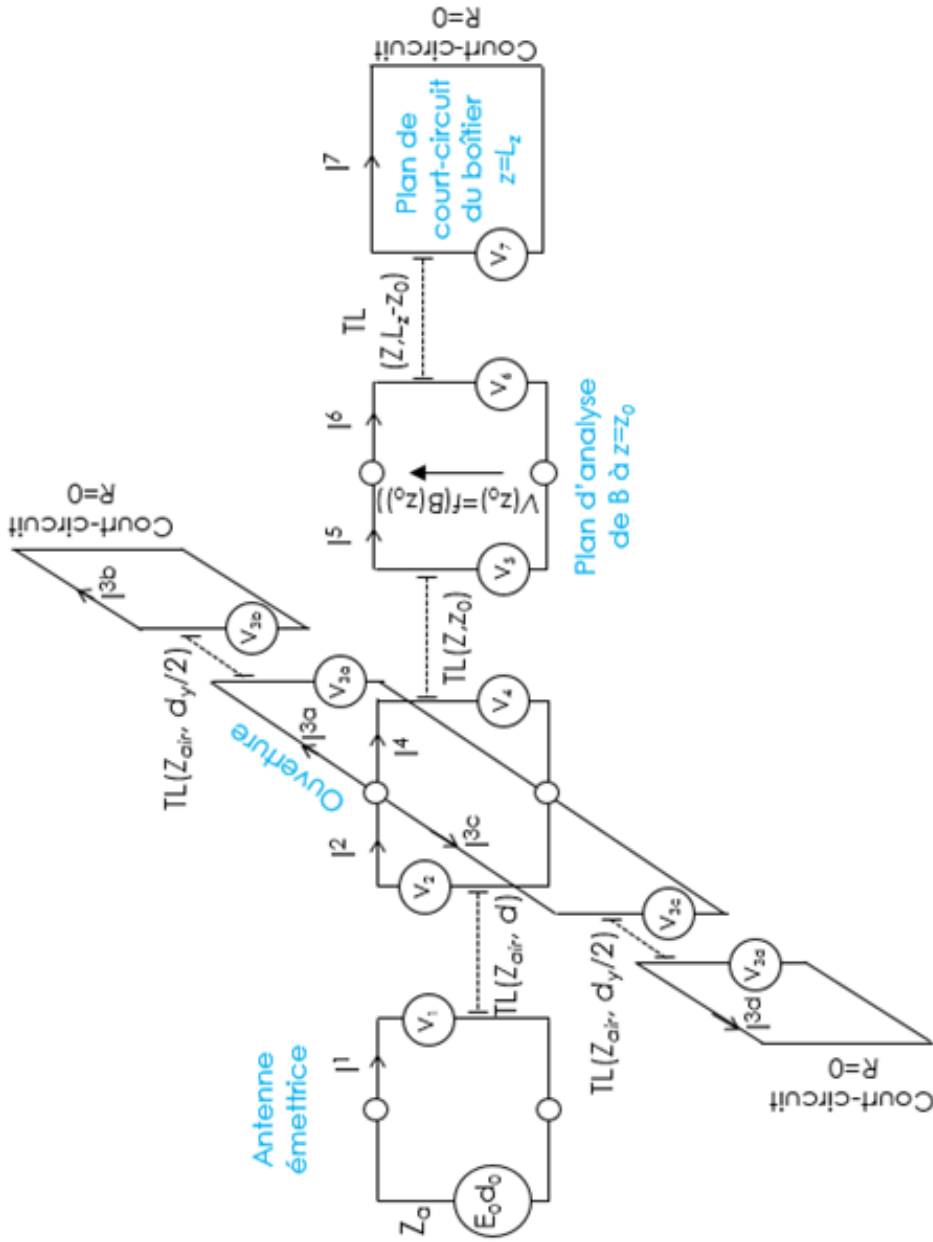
Court-circuit
R=0

Plan de court-circuit du boîtier
$z=L_z$

$I_7$

$V_7$

TL
$(Z, L_z-z_0)$

$V_6$

$I_6$

Plan d'analyse de B à $z=z_0$

$V(z_0)=f(B(z_0))$

$I_5$

$V_5$

TL$(Z, z_0)$

Court-circuit
R=0

$I_{3b}$

$V_{3b}$

TL$(Z_{air}, d_y/2)$

$V_{3a}$

$I_{3a}$

Ouverture

$V_4$

$I_4$

$I_{3c}$

$I_2$

$V_2$

TL$(Z_{air}, d)$

$V_{3c}$

TL$(Z_{air}, d_y/2)$

$V_{3d}$

$I_{3d}$

Court-circuit
R=0

$V_1$

$I_1$

Antenne émettrice

$Z_a$

$E_0d_0$